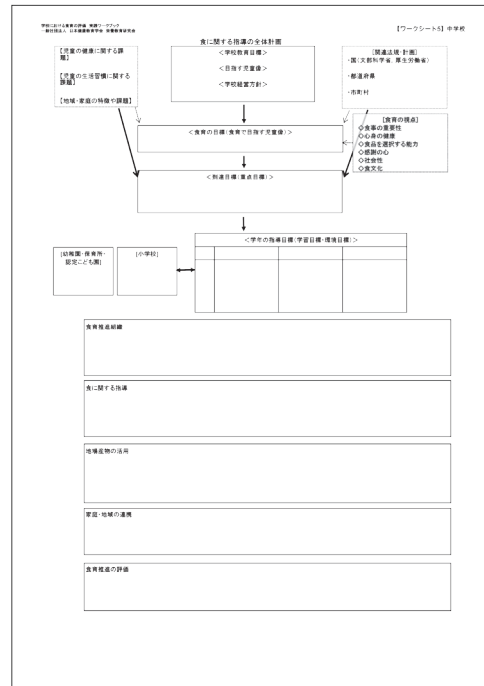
学校における食育の評価 実践ワークブック
一般社団法人 日本健康教育学会 栄養教育研究会

【ワークシート5】中学校

食に関する指導の全体計画

【児童の健康に関する課題】

【児童の生活習慣に関する課題】

【地域・家庭の特徴や課題】

＜学校教育目標＞

＜目指す児童像＞

＜学校経営方針＞

【関連法規・計画】
・国（文部科学省、厚生労働省）

・都道府県

・市町村

＜食育の目標（食育で目指す児童像）＞

【食育の視点】
◇食事の重要性
◇心身の健康
◇食品を選択する能力
◇感謝の心
◇社会性
◇食文化

＜到達目標（重点目標）＞

＜学年の指導目標（学習目標・環境目標）＞

【幼稚園・保育所・認定こども園】

【小学校】

食育推進組織

食に関する指導

地場産物の活用

家庭・地域の連携

食育推進の評価